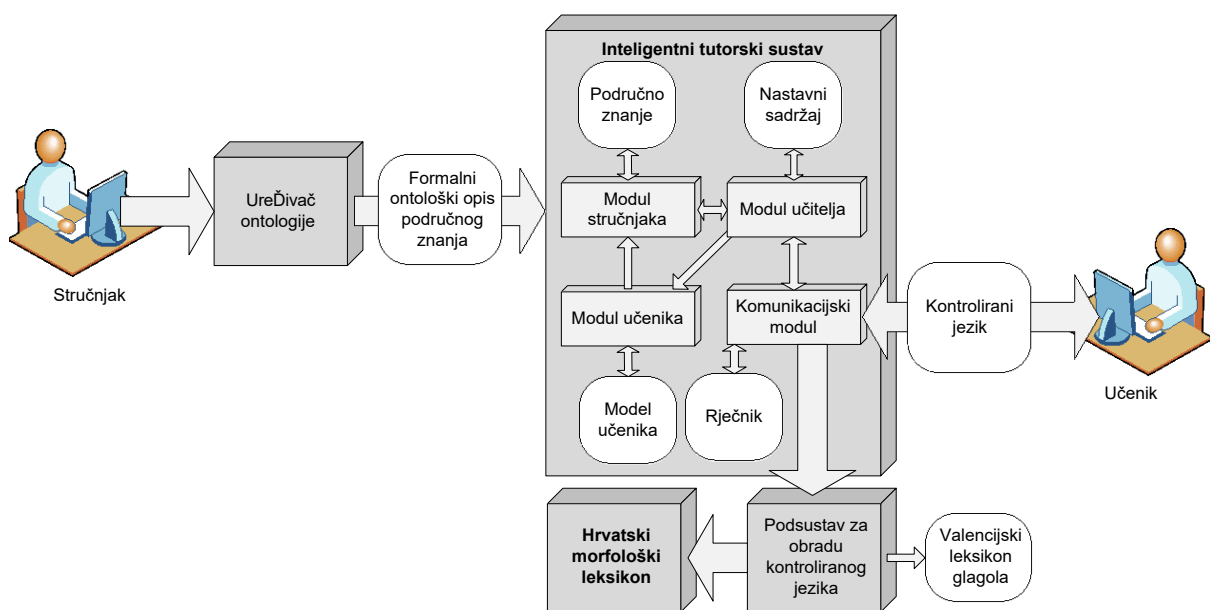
Stručnjak

UreĐivač ontologije

Formalni ontološki opis područnog znanja

Inteligentni tutorski sustav

Područno znanje

Nastavni sadržaj

Modul stručnjaka

Modul učitelja

Modul učenika

Komunikacijski modul

Model učenika

Rječnik

Kontrolirani jezik

Učenik

Hrvatski morfološki leksikon

Podsustav za obradu kontroliranog jezika

Valencijski leksikon glagola